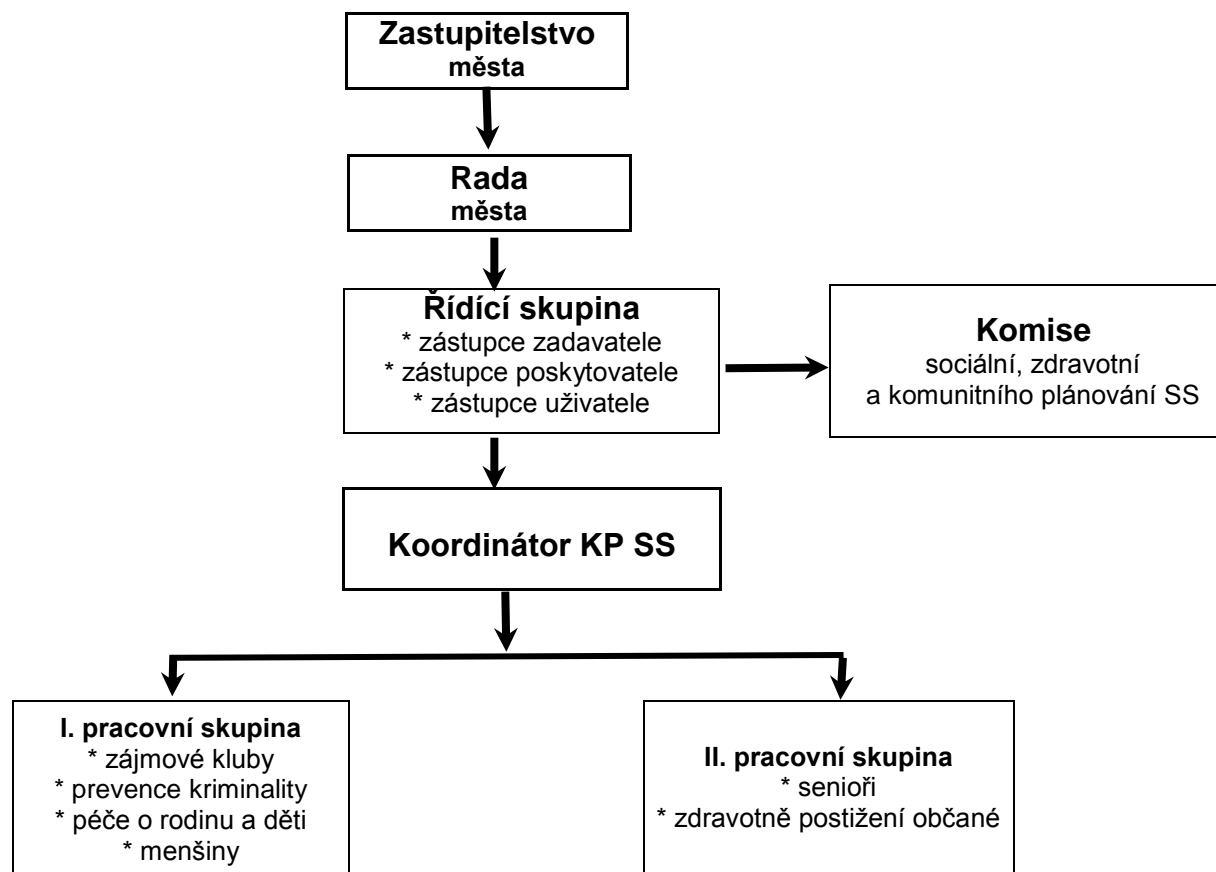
Zastupitelstvo
města

Rada
města

Řídící skupina
* zástupce zadavatele
* zástupce poskytovatele
* zástupce uživatele

Komise
sociální, zdravotní
a komunitního plánování SS

Koordinátor KP SS

I. pracovní skupina
* zájmové kluby
* prevence kriminality
* péče o rodinu a děti
* menšiny

II. pracovní skupina
* senioři
* zdravotně postižení občané